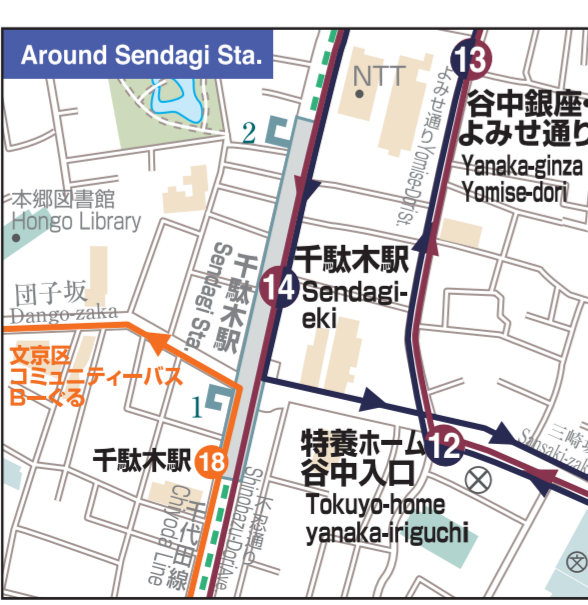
Around Sendagi Sta.

NTT

13

谷中銀座
よみせ通り
Yanaka-ginza
Yomise-dori

よみせ通り Yomise-Dori St.

2

本郷図書館
Hongo Library

千駄木駅
Sendagi Sta.

14

千駄木駅
Sendagi-eki

団子坂
Dango-zaka

文京区
コミュニティーバス
Bーぐる

1

千駄木駅

18

特養ホーム
谷中入口
Tokuyo-home
yanaka-iriguchi

12

三崎

不忍通り
Shinobazu-Dori Ave.

千代田線
Chiyoda Line